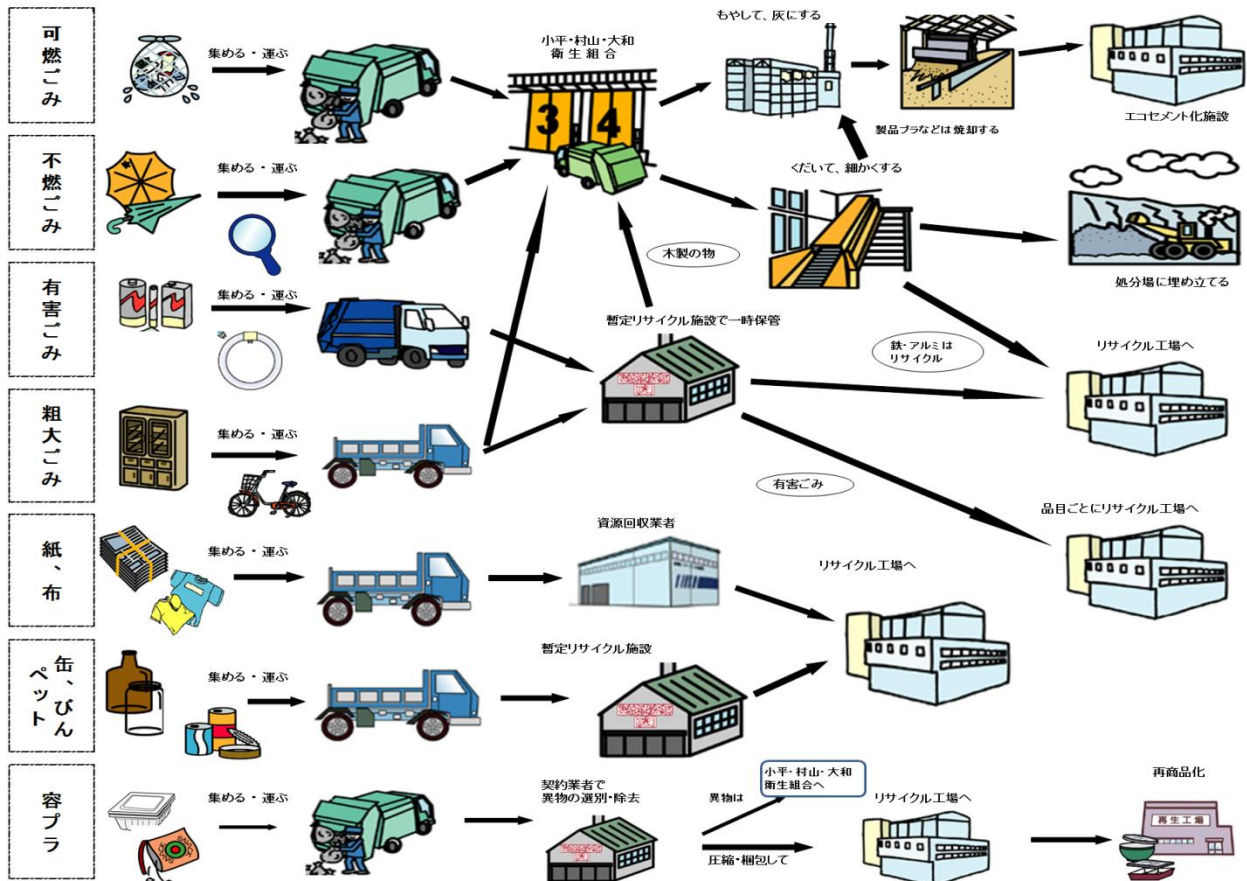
可燃ごみ

集める・運ぶ

小平・村山・大和
衛生組合

3 4

もやして、灰にする

エコセメント化施設

製品プラなどは焼却する

不燃ごみ

集める・運ぶ

くだいて、細かくする

木製の物

処分場に埋め立てる

有害ごみ

集める・運ぶ

暫定リサイクル施設で一時保管

鉄・アルミは
リサイクル

リサイクル工場へ

粗大ごみ

集める・運ぶ

有害ごみ

品目ごとにリサイクル工場へ

紙、布

集める・運ぶ

資源回収業者

リサイクル工場へ

缶、びん ペット

集める・運ぶ

暫定リサイクル施設

容プラ

集める・運ぶ

契約業者で
異物の選別・除去

異物は

小平・村山・大和
衛生組合へ

リサイクル工場へ

圧縮・梱包して

再商品化

再生工場